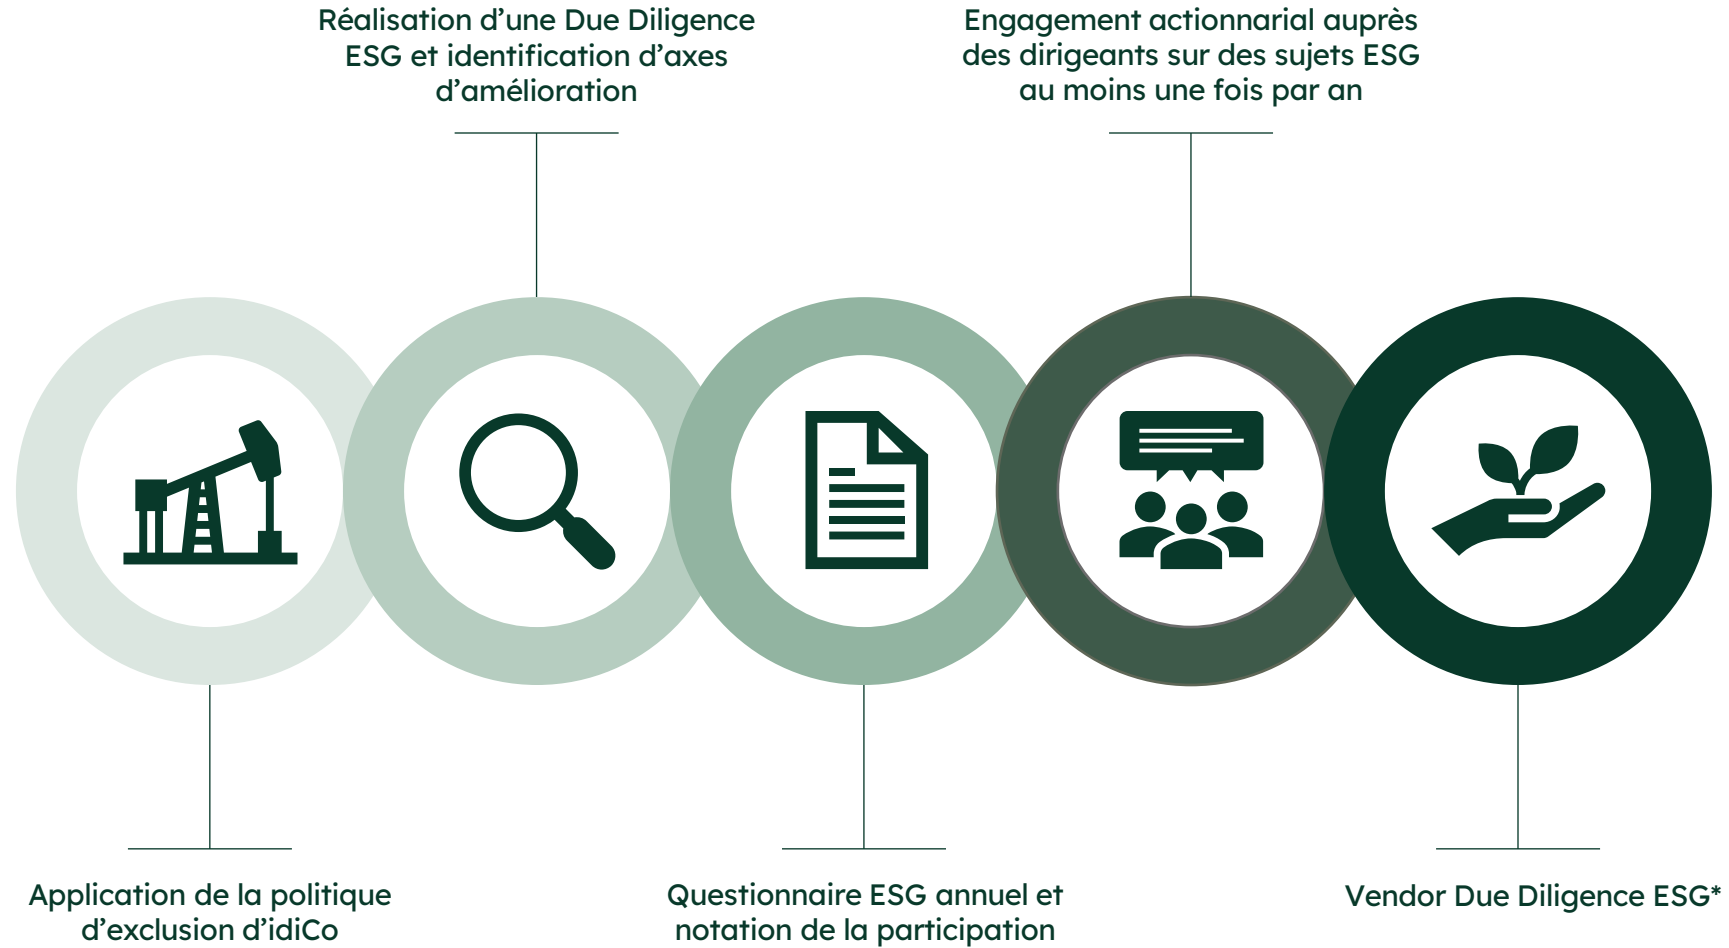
Réalisation d’une Due Diligence ESG et identification d’axes d’amélioration

Engagement actionnarial auprès des dirigeants sur des sujets ESG au moins une fois par an

Application de la politique d’exclusion d’idiCo

Questionnaire ESG annuel et notation de la participation

Vendor Due Diligence ESG*